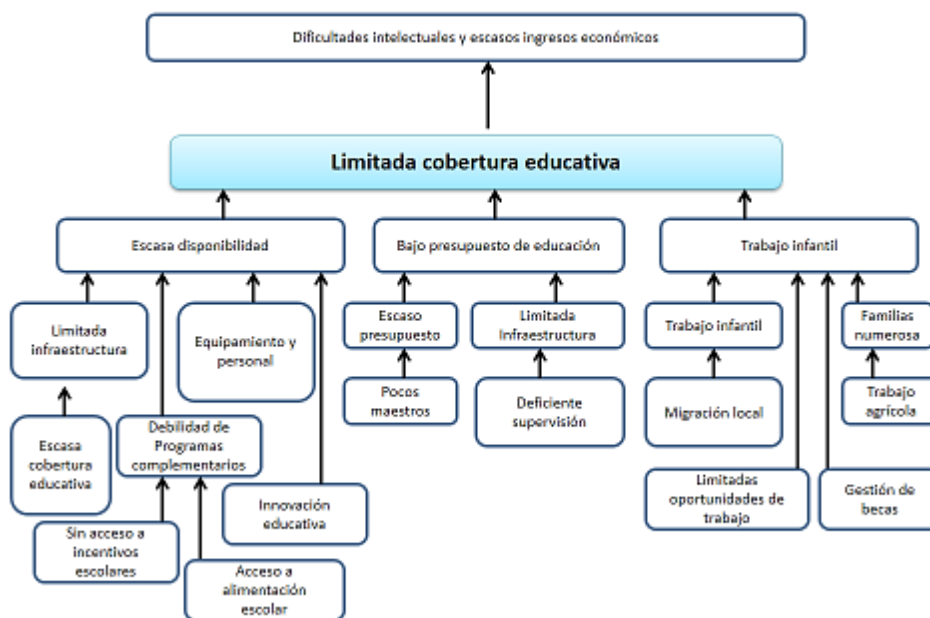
Dificultades intelectuales y escasos ingresos económicos

Limitada cobertura educativa

Escasa disponibilidad

Bajo presupuesto de educación

Trabajo infantil

Limitada infraestructura

Equipamiento y personal

Escasa cobertura educativa

Debilidad de Programas complementarios

Innovación educativa

Sin acceso a incentivos escolares

Acceso a alimentación escolar

Escaso presupuesto

Limitada Infraestructura

Pocos maestros

Deficiente supervisión

Trabajo infantil

Familias numerosa

Migración local

Trabajo agrícola

Limitadas oportunidades de trabajo

Gestión de becas